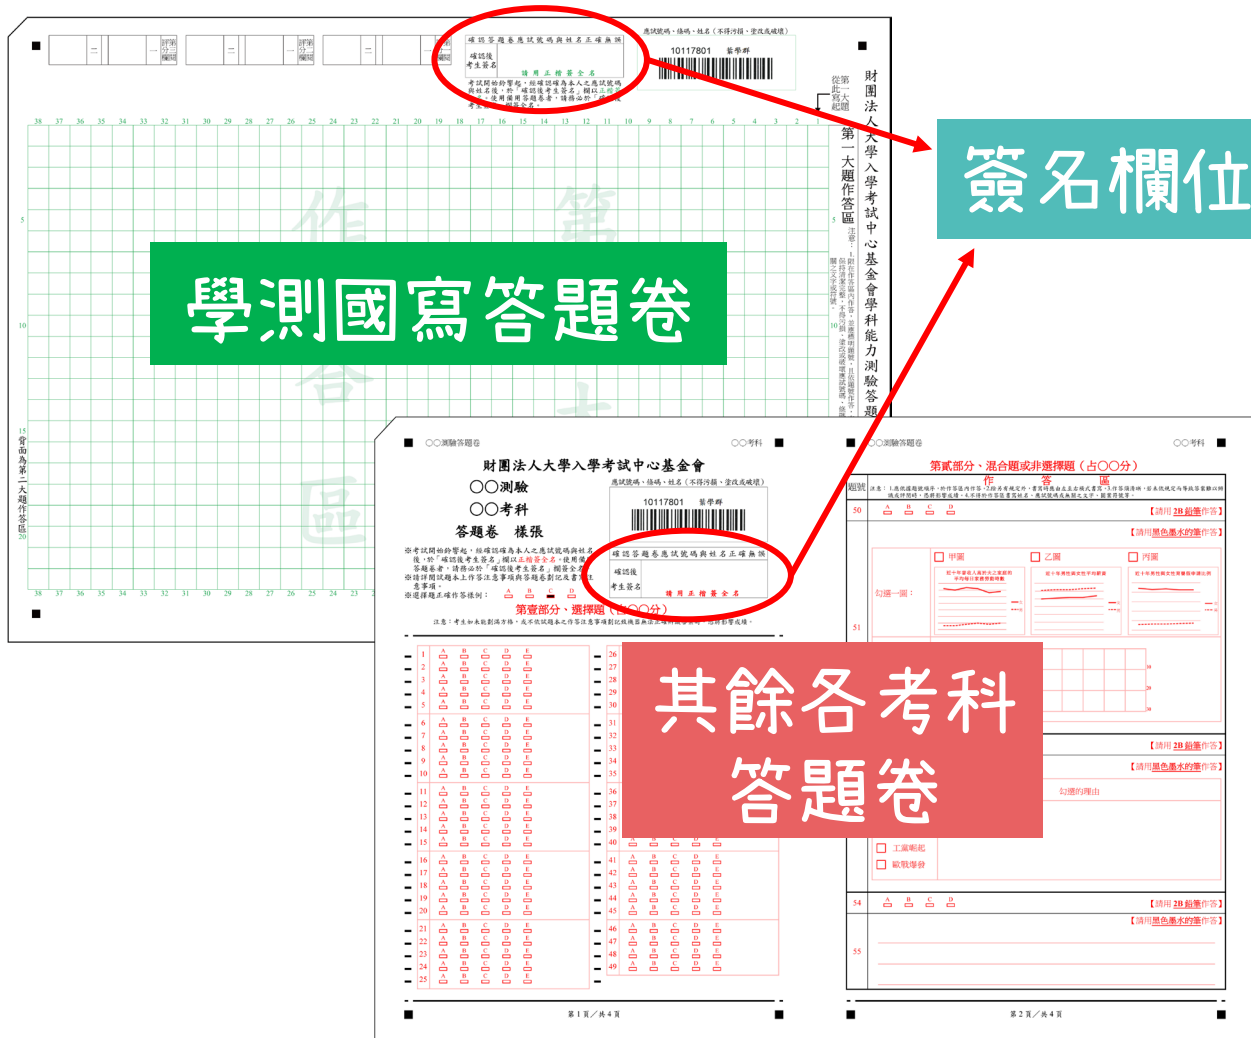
簽名欄位

學測國寫答題卷

其餘各考科答題卷

財團法人大學入學考試中心基金會學科能力測驗答題卷

第一大題作答區

背面為第二大題作答區

確認答題卷應試號碼與姓名正確無誤

確認後考生簽名

請用正楷簽全名

應試號碼、條碼、姓名（不得污損、塗改或破壞）

10117801 蔡學群

財團法人大學入學考試中心基金會
〇〇測驗
〇〇考科
答題卷 樣張

〇〇測驗答題卷 〇〇考科

第壹部分、選擇題（占〇〇分）

第貳部分、混合題或非選擇題（占〇〇分）

作答區

【請用2B鉛筆作答】

【請用黑色墨水的筆作答】

第1頁／共4頁

第2頁／共4頁